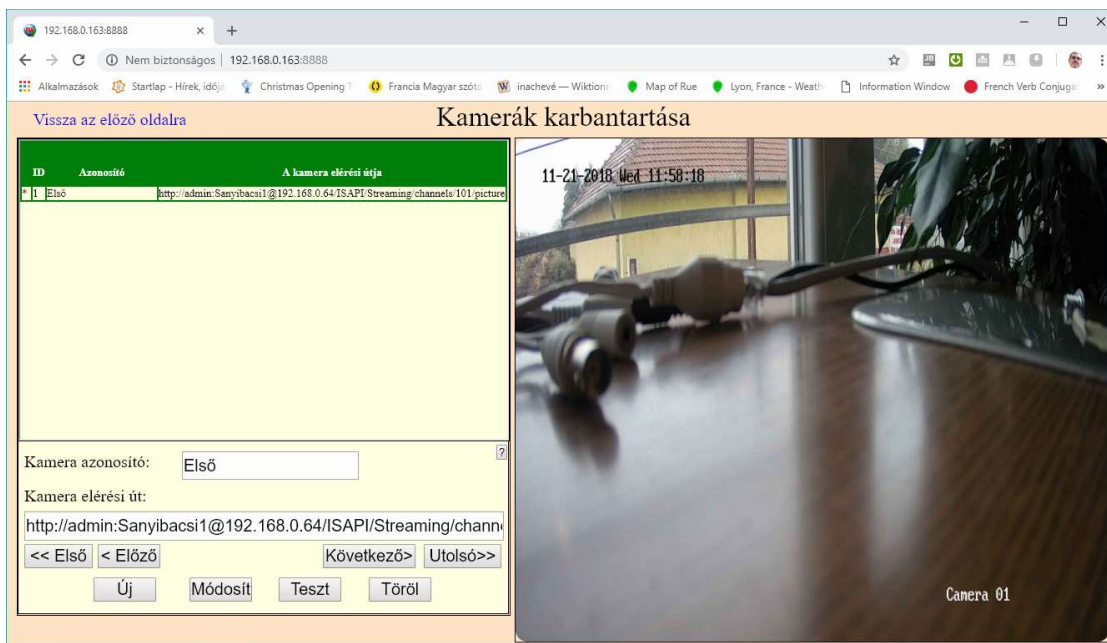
192.168.0.163:8888 × +

Nem biztonságos | 192.168.0.163:8888

Alkalmazások Startlap - Hírek, időjá Christmas Opening T Francia Magyar szótá inachevé — Wiktionı Map of Rue Lyon, France - Weath Information Window French Verb Conjuga »

Vissza az előző oldalra

Kamerák karbantartása

| ID | Azonosító | A kamera elérési útja |
|---|---|---|
| * 1 | Első | http://admin:Sanyibacsi1@192.168.0.64/ISAPI/Streaming/channels/101/picture |

Kamera azonosító: Első

Kamera elérési út:

http://admin:Sanyibacsi1@192.168.0.64/ISAPI/Streaming/chann

<< Első < Előző Következő> Utolsó>>

Új Módosít Teszt Töröl

?

11-21-2018 Wed 11:58:18

Camera 01